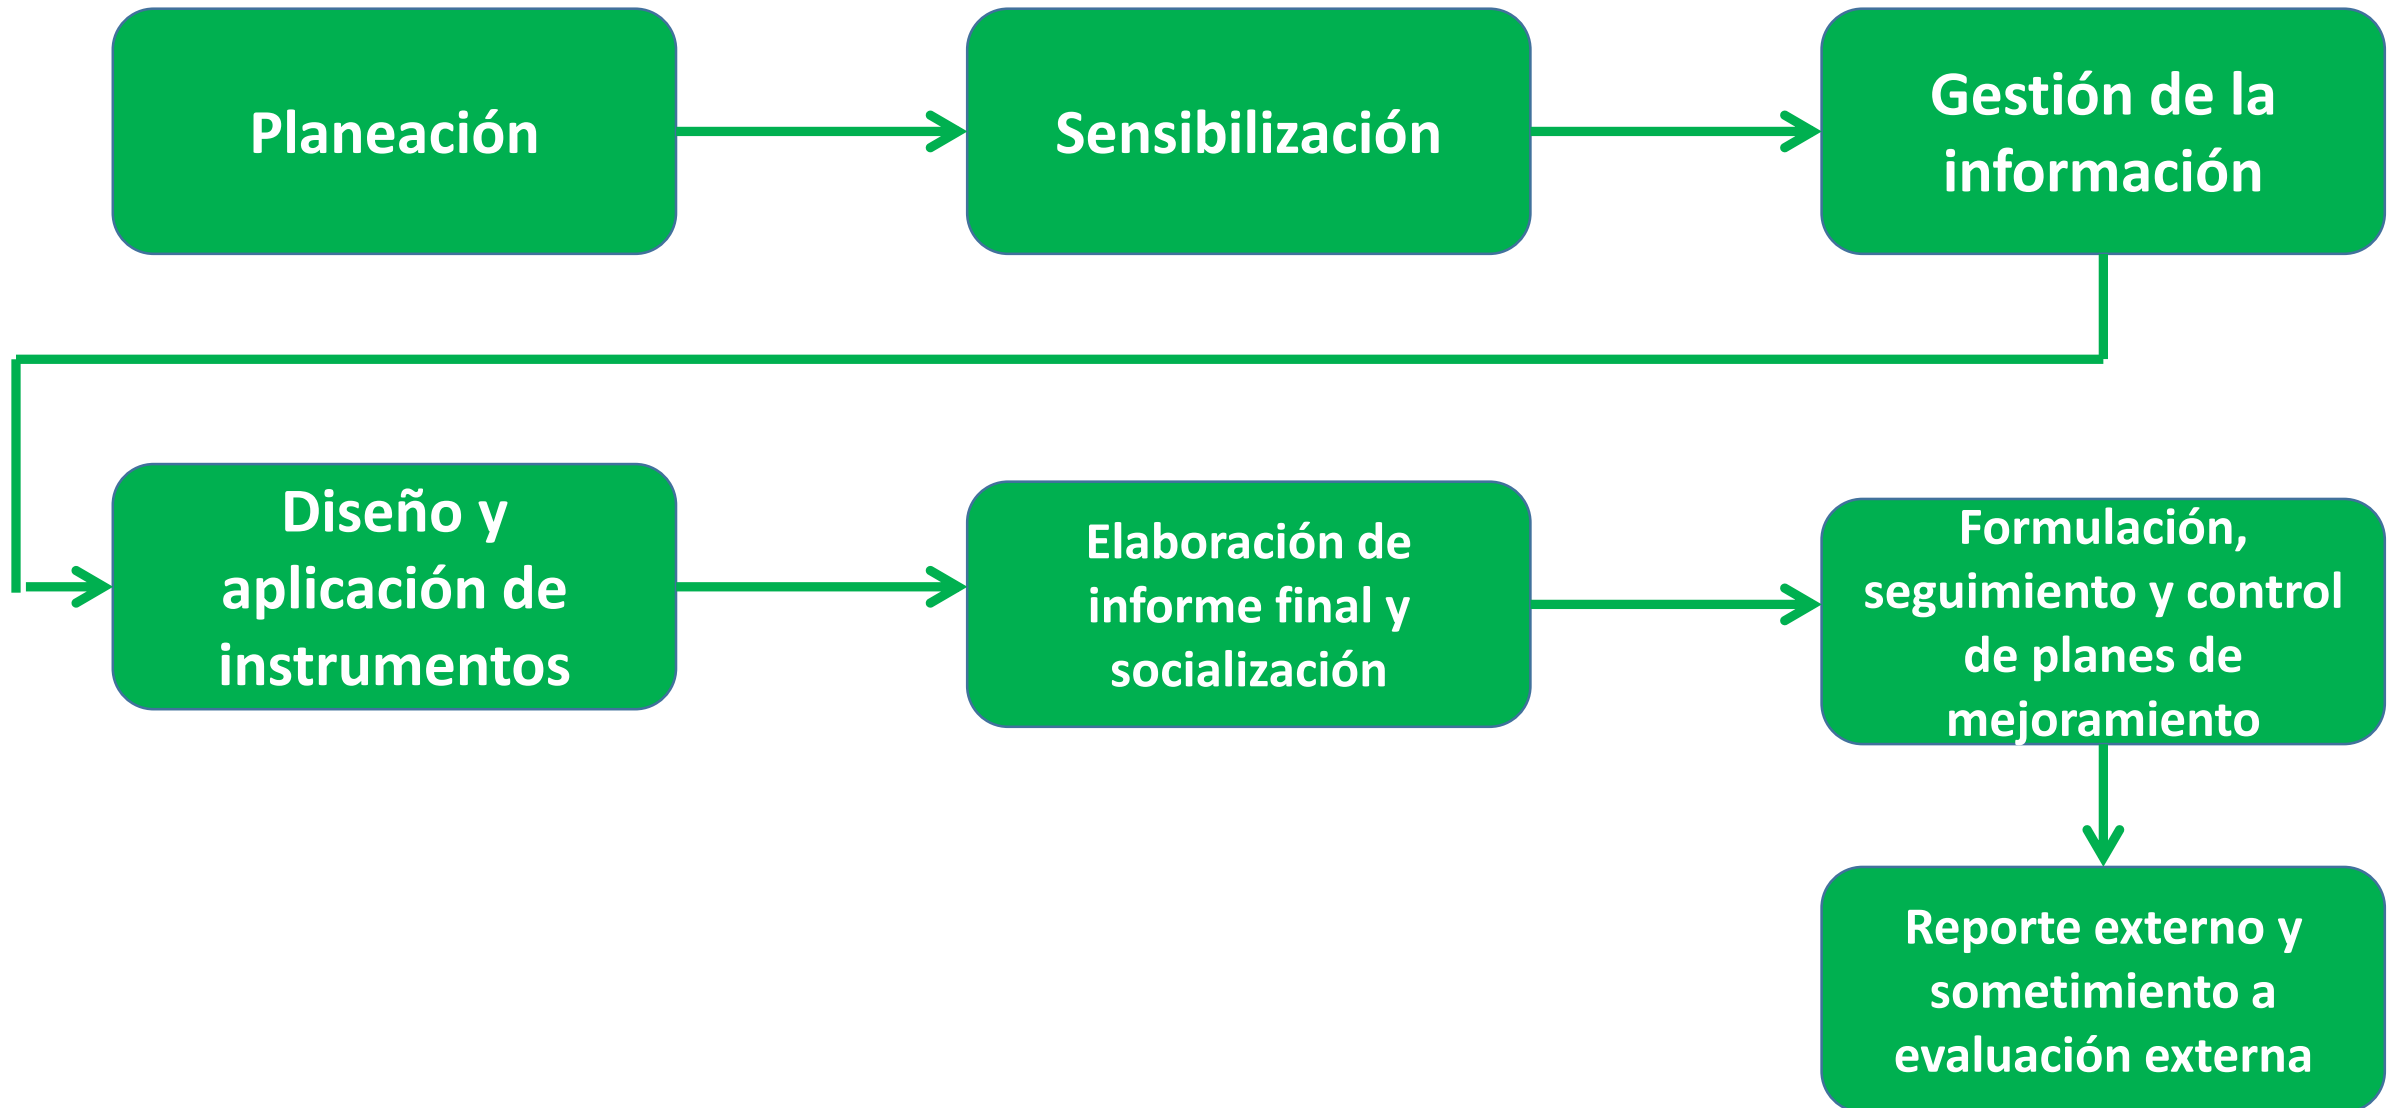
Planeación

Sensibilización

Gestión de la información

Diseño y aplicación de instrumentos

Elaboración de informe final y socialización

Formulación, seguimiento y control de planes de mejoramiento

Reporte externo y sometimiento a evaluación externa